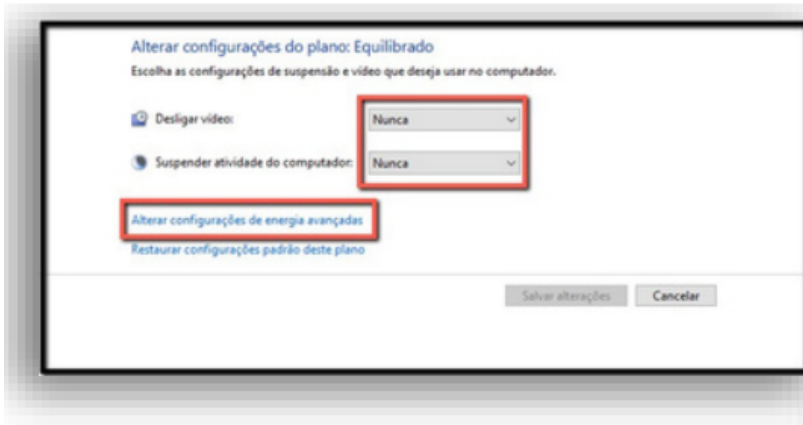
Alterar configurações do plano: Equilibrado

Escolha as configurações de suspensão e vídeo que deseja usar no computador.

Desligar vídeo: Nunca

Suspender atividade do computador: Nunca

Alterar configurações de energia avançadas

Restaurar configurações padrão deste plano

Salvar alterações

Cancelar